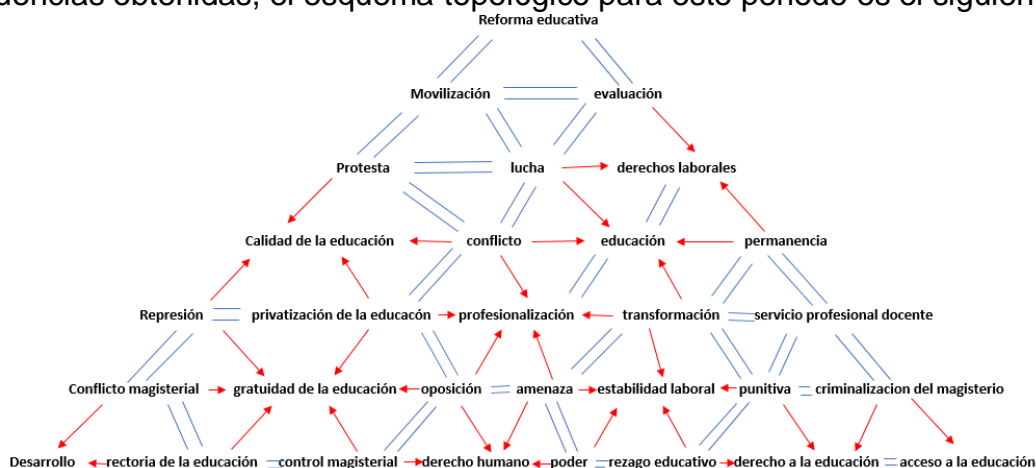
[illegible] obtenidas, el esquema topológico para este periodo es el siguiente

Reforma educativa

Movilización

evaluación

Protesta

lucha

derechos laborales

Calidad de la educación

conflicto

educación

permanencia

Represión

privatización de la educacón

profesionalización

transformación

servicio profesional docente

Conflicto magisterial

gratuidad de la educación

oposición

amenaza

estabilidad laboral

punitiva

criminalizacion del magisterio

Desarrollo

rectoria de la educación

control magisterial

derecho humano

poder

rezago educativo

derecho a la educación

acceso a la educación